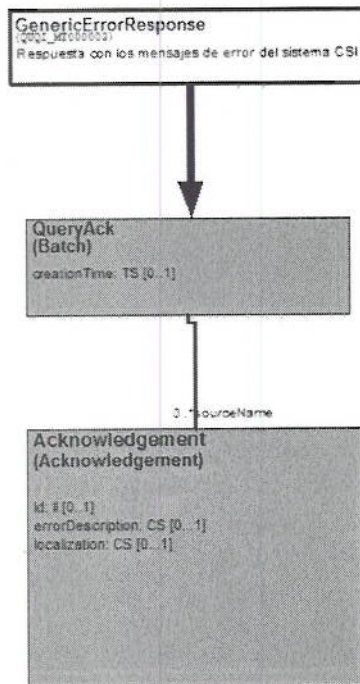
GenericErrorResponse
(QUQI_MT000003)
Respuesta con los mensajes de error del sistema CSI

QueryAck
(Batch)
creationTime: TS [0..1]

0..*sourceName

Acknowledgement
(Acknowledgement)

id: II [0..1]
errorDescription: CS [0..1]
localization: CS [0..1]